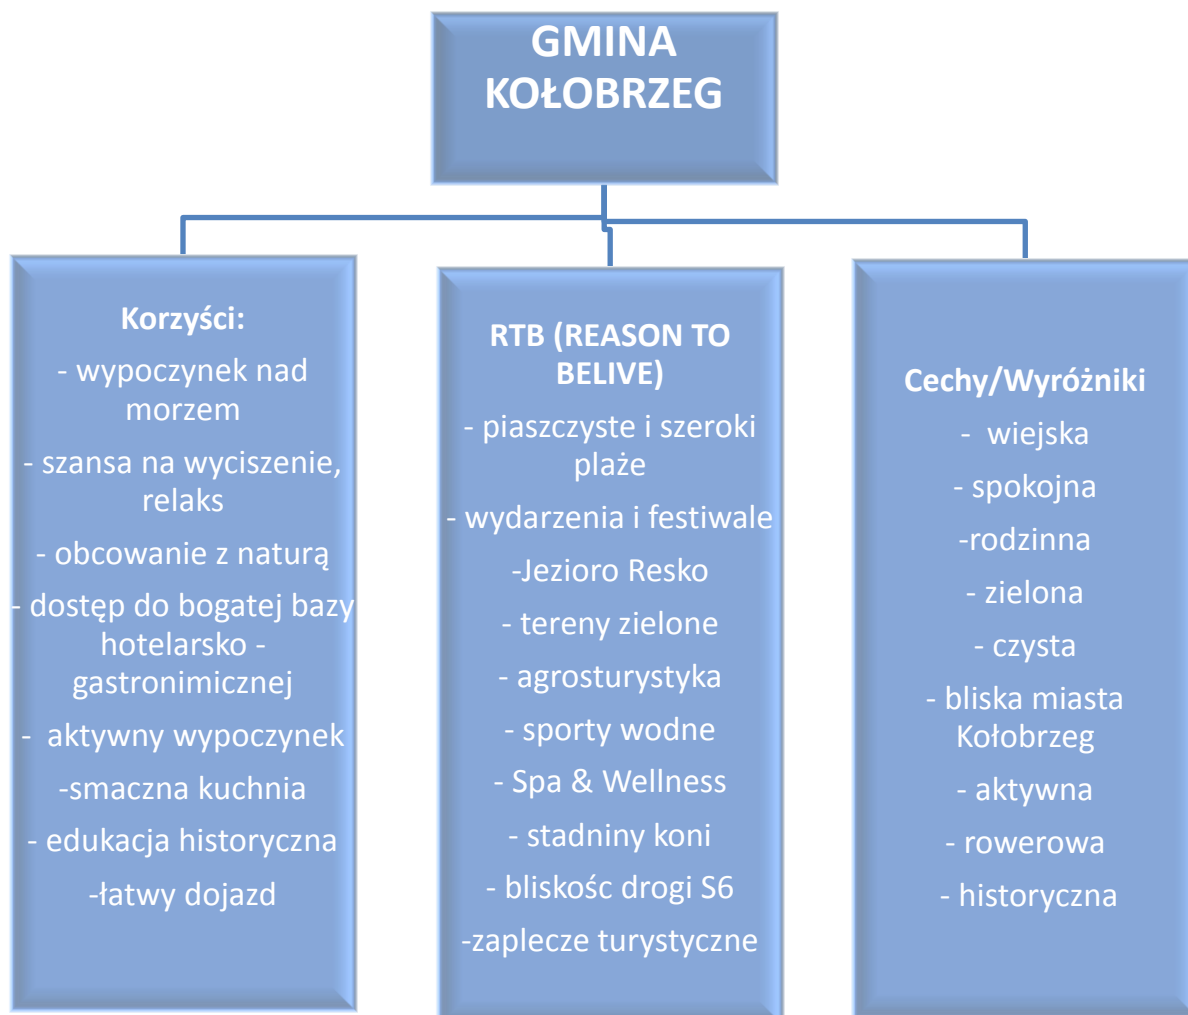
GMINA KOŁOBRZEG

Korzyści:
- wypoczynek nad morzem
- szansa na wyciszenie, relaks
- obcowanie z naturą
- dostęp do bogatej bazy hotelarsko - gastronimicznej
- aktywny wypoczynek
-smaczna kuchnia
- edukacja historyczna
-łatwy dojazd

RTB (REASON TO BELIVE)
- piaszczyste i szeroki plaże
- wydarzenia i festiwale
-Jezioro Resko
- tereny zielone
- agrosturystyka
- sporty wodne
- Spa & Wellness
- stadniny koni
- bliskośc drogi S6
-zaplecze turystyczne

Cechy/Wyróżniki
- wiejska
- spokojna
-rodzinna
- zielona
- czysta
- bliska miasta Kołobrzeg
- aktywna
- rowerowa
- historyczna